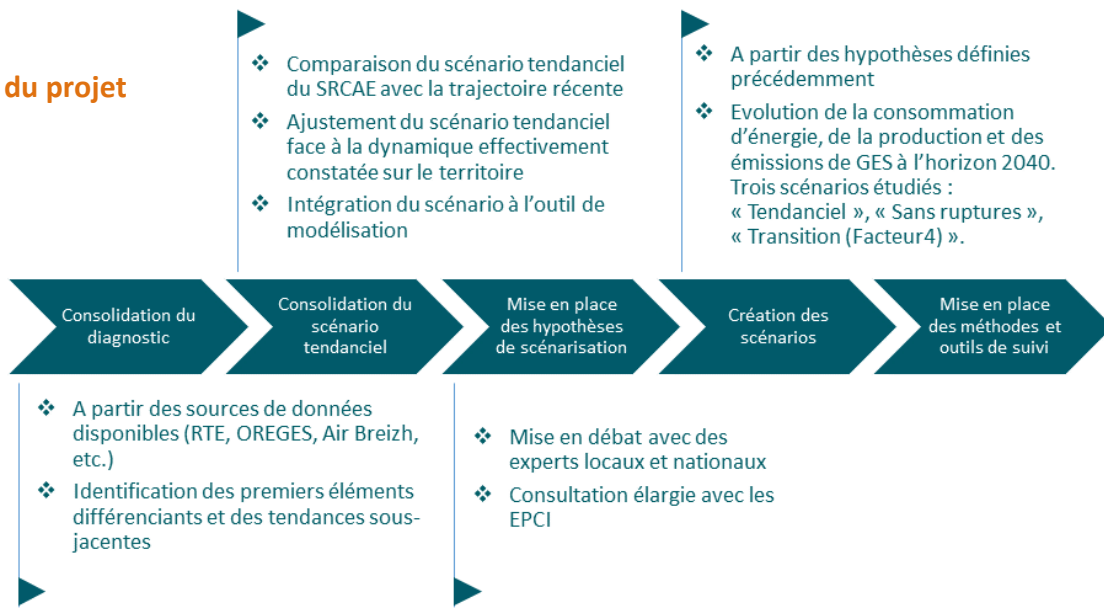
du projet

❖ Comparaison du scénario tendanciel du SRCAE avec la trajectoire récente

❖ Ajustement du scénario tendanciel face à la dynamique effectivement constatée sur le territoire

❖ Intégration du scénario à l'outil de modélisation

❖ A partir des hypothèses définies précédemment

❖ Evolution de la consommation d'énergie, de la production et des émissions de GES à l'horizon 2040. Trois scénarios étudiés : « Tendanciel », « Sans ruptures », « Transition (Facteur4) ».

Consolidation du diagnostic

Consolidation du scénario tendanciel

Mise en place des hypothèses de scénarisation

Création des scénarios

Mise en place des méthodes et outils de suivi

❖ A partir des sources de données disponibles (RTE, OREGES, Air Breizh, etc.)

❖ Identification des premiers éléments différenciants et des tendances sous-jacentes

❖ Mise en débat avec des experts locaux et nationaux

❖ Consultation élargie avec les EPCI